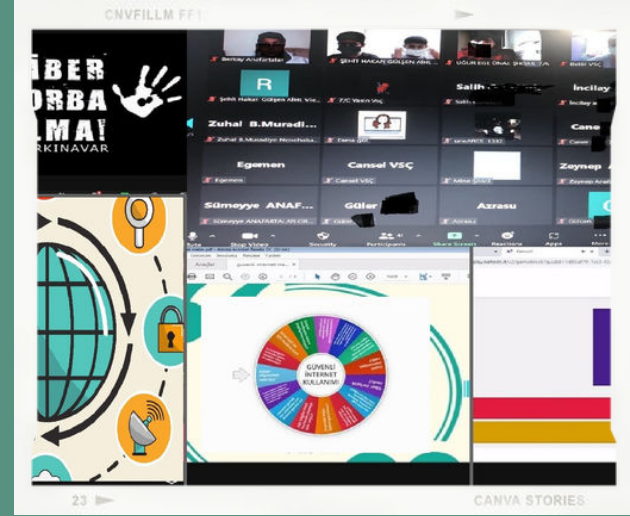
CNVFILLM FF1

İBER
ORBA
LMA!
RKINAVAR

Berkay Anafartalar
ŞEHİT HAKAN GÜLŞEN AİHL
UĞUR EGE ÜNAL ŞEHSET A
Betül VSÇ

R
Şehit Hakan Gülşen AİHL Vic
7/C Yasin Vsç
Salih
İncilay

Zuhal B.Muradi...
Zuhal B.Muradiye Nesrhoha...
Esma GÜL
Cane

Egemen
Egemen
Cansel VSÇ
Cansel VSÇ
Mine
Zeynep A
Zeynep Anafartalar

Sümeyye ANAF...
Sümeyye ANAFARTALAR OR...
Güler
Güler
Azrasu
Azrasu
Gözde

Stop Video
Security
Participants
Share Screen
Reactions
Apps
More

GÜVENLİ
İNTERNET
KULLANIMI

23

CANVA STORIES